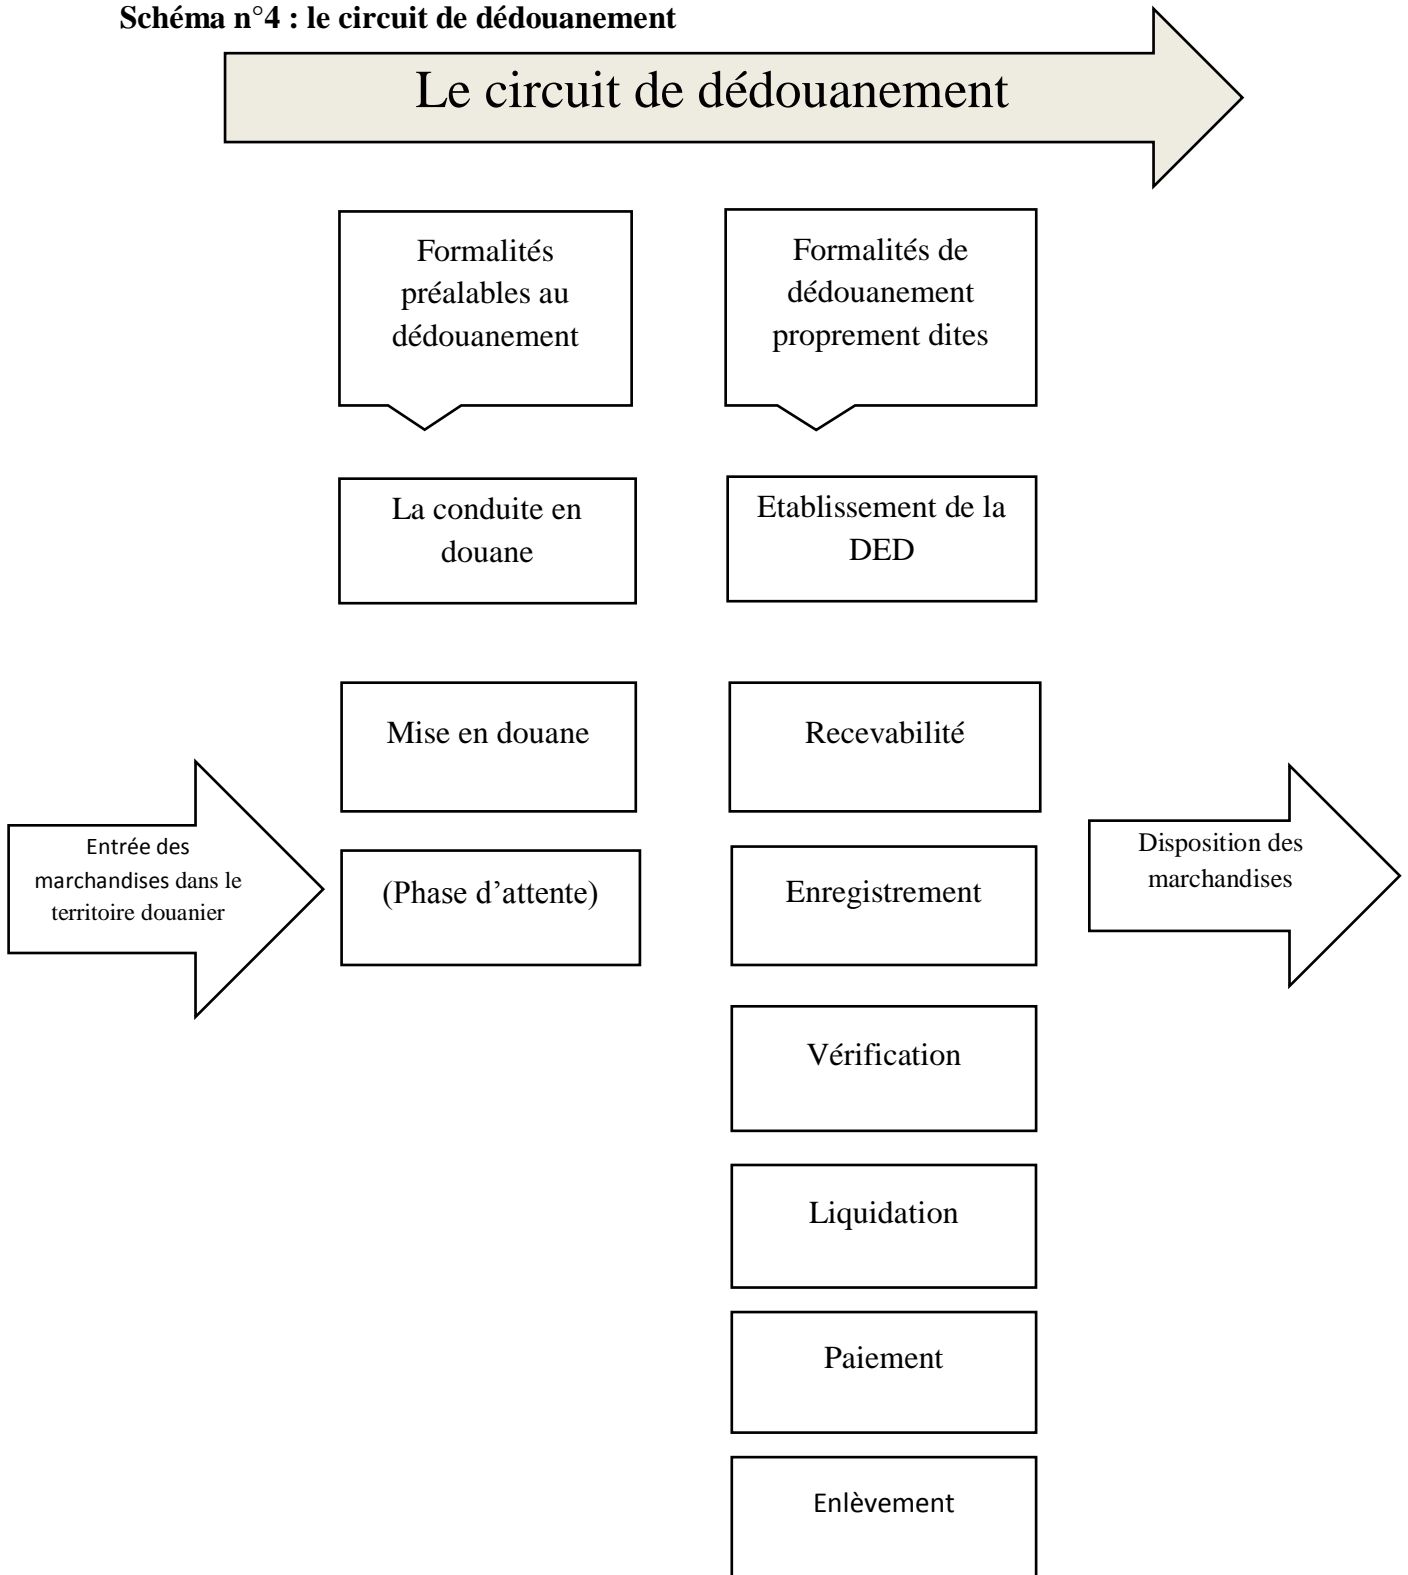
**Schéma n°4 : le circuit de dédouanement**

Le circuit de dédouanement

Formalités préalables au dédouanement

Formalités de dédouanement proprement dites

La conduite en douane

Etablissement de la DED

Mise en douane

Recevabilité

Entrée des marchandises dans le territoire douanier

(Phase d'attente)

Enregistrement

Disposition des marchandises

Vérification

Liquidation

Paiement

Enlèvement